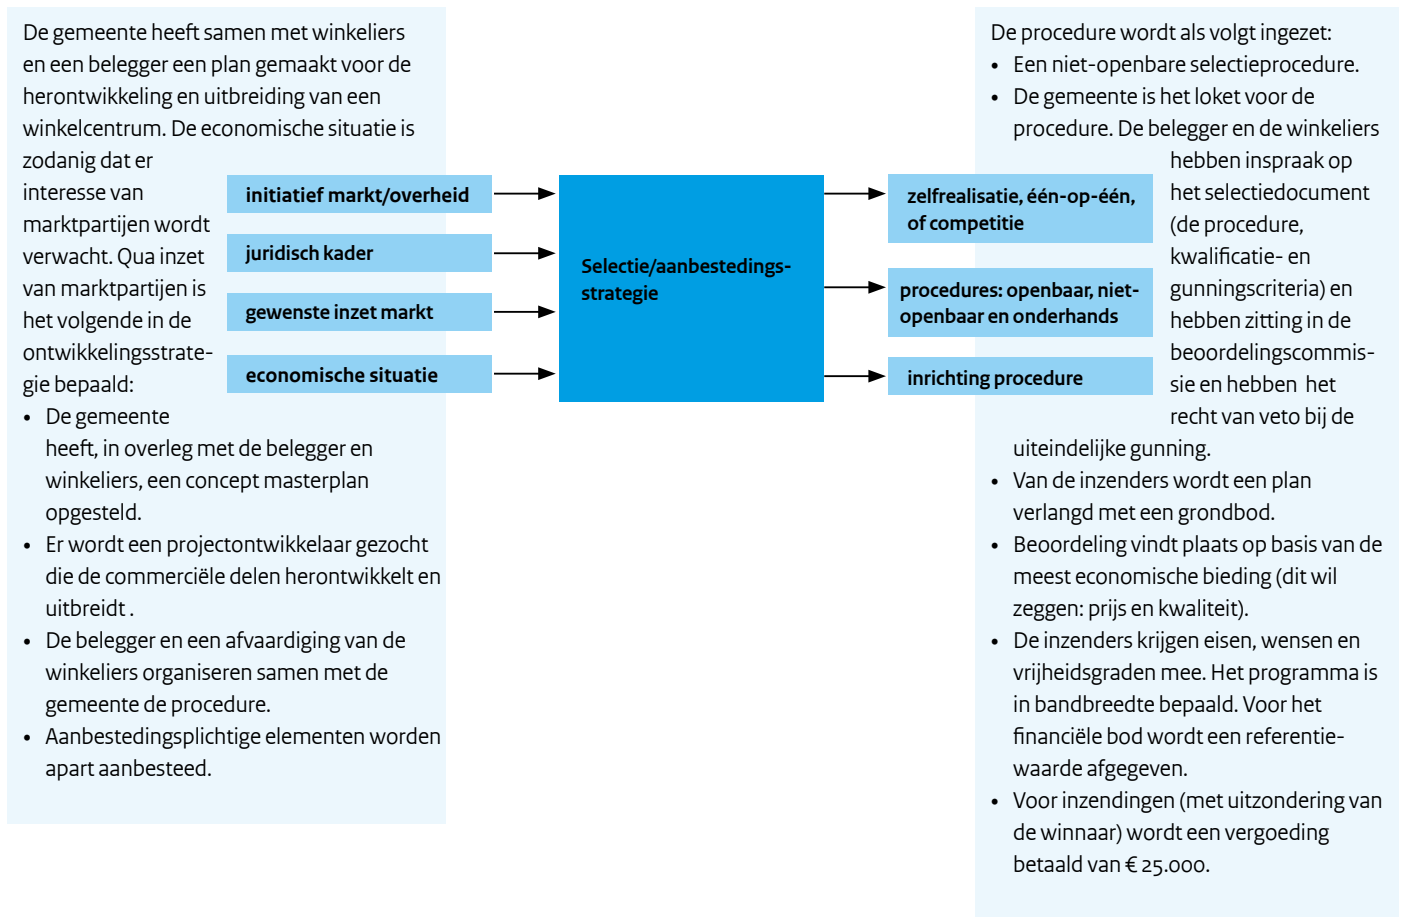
De gemeente heeft samen met winkeliers en een belegger een plan gemaakt voor de herontwikkeling en uitbreiding van een winkelcentrum. De economische situatie is zodanig dat er interesse van marktpartijen wordt verwacht. Qua inzet van marktpartijen is het volgende in de ontwikkelingsstrategie bepaald:

- De gemeente heeft, in overleg met de belegger en winkeliers, een concept masterplan opgesteld.
- Er wordt een projectontwikkelaar gezocht die de commerciële delen herontwikkelt en uitbreidt .
- De belegger en een afvaardiging van de winkeliers organiseren samen met de gemeente de procedure.
- Aanbestedingsplichtige elementen worden apart aanbesteed.

initiatief markt/overheid

juridisch kader

gewenste inzet markt

economische situatie

Selectie/aanbestedings-strategie

zelfrealisatie, één-op-één, of competitie

procedures: openbaar, niet-openbaar en onderhands

inrichting procedure

De procedure wordt als volgt ingezet:

- Een niet-openbare selectieprocedure.
- De gemeente is het loket voor de procedure. De belegger en de winkeliers hebben inspraak op het selectiedocument (de procedure, kwalificatie- en gunningscriteria) en hebben zitting in de beoordelingscommissie en hebben het recht van veto bij de uiteindelijke gunning.
- Van de inzenders wordt een plan verlangd met een grondbod.
- Beoordeling vindt plaats op basis van de meest economische bieding (dit wil zeggen: prijs en kwaliteit).
- De inzenders krijgen eisen, wensen en vrijheidsgraden mee. Het programma is in bandbreedte bepaald. Voor het financiële bod wordt een referentiewaarde afgegeven.
- Voor inzendingen (met uitzondering van de winnaar) wordt een vergoeding betaald van € 25.000.